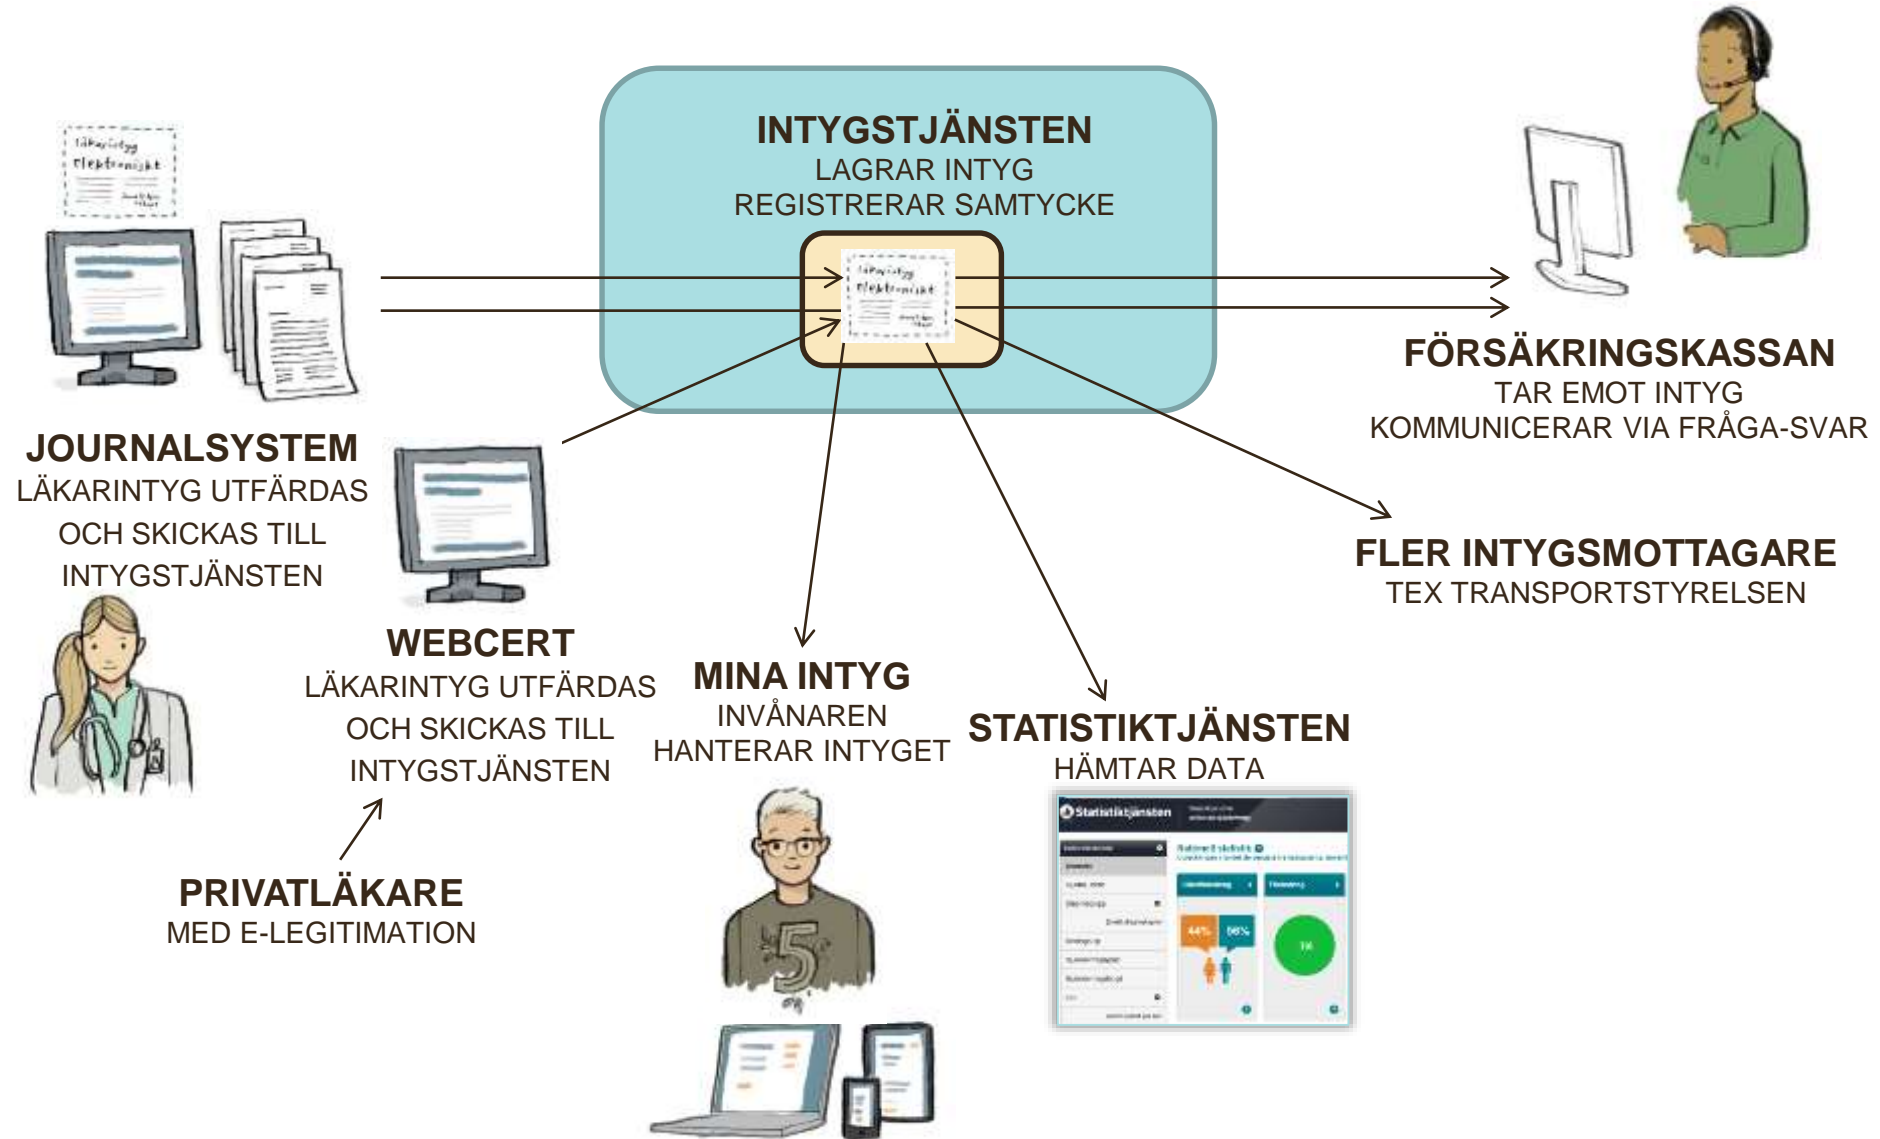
INTYGSTJÄNSTEN
LAGRAR INTYG
REGISTRERAR SAMTYCKE

Läkarintyg elektroniskt

JOURNALSYSTEM
LÄKARINTYG UTFÄRDAS OCH SKICKAS TILL INTYGSTJÄNSTEN

WEBCERT
LÄKARINTYG UTFÄRDAS OCH SKICKAS TILL INTYGSTJÄNSTEN

PRIVATLÄKARE
MED E-LEGITIMATION

MINA INTYG
INVÅNAREN HANTERAR INTYGET

STATISTIKTJÄNSTEN
HÄMTAR DATA

Statistiktjänsten

44%
56%

FÖRSÄKRINGSKASSAN
TAR EMOT INTYG
KOMMUNICERAR VIA FRÅGA-SVAR

FLER INTYGSMOTTAGARE
TEX TRANSPORTSTYRELSEN